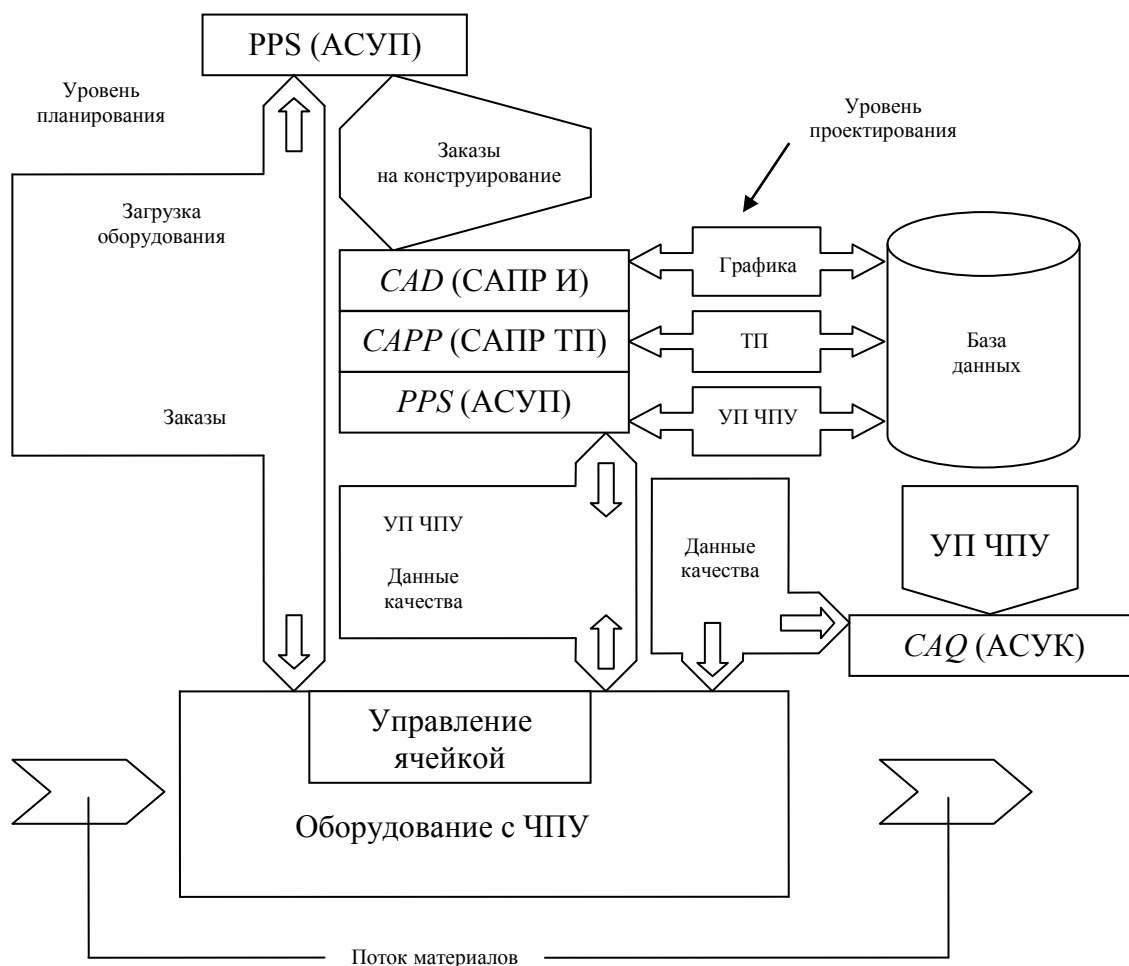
PPS (АСУП)

Уровень планирования

Заказы на конструирование

Уровень проектирования

Загрузка оборудования

*CAD* (САПР И)

Графика

*CAPP* (САПР ТП)

ТП

База данных

*PPS* (АСУП)

УП ЧПУ

Заказы

УП ЧПУ

Данные качества

Данные качества

УП ЧПУ

*CAQ* (АСУК)

Управление ячейкой

Оборудование с ЧПУ

Поток материалов